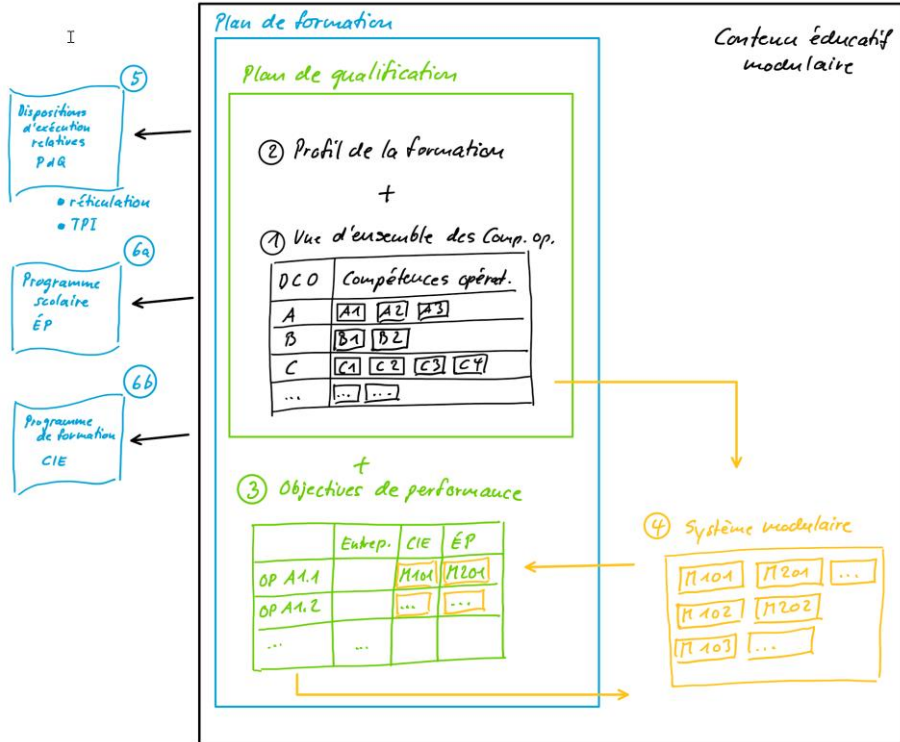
I

Plan de formation

Contenu éducatif modulaire

Plan de qualification

② Profil de la formation

+

① Vue d'ensemble des Comp. op.

| DCO | Compétences opérat. |
|---|---|
| A | A1 A2 A3 |
| B | B1 B2 |
| C | C1 C2 C3 C4 |
| ... | ... ... |

+

③ Objectives de performance

| | Entrep. | CIE | ÉP |
|---|---|---|---|
| OP A1.1 | | M101 | M201 |
| OP A1.2 | | ... | ... |
| ... | ... | | |

④ Système modulaire

M101 M201 ...
M102 M202
M103 ...

⑤ Dispositions d'exécution relatives PdQ

• réticulation
• TPI

6a Programme scolaire ÉP

6b Programme de formation CIE